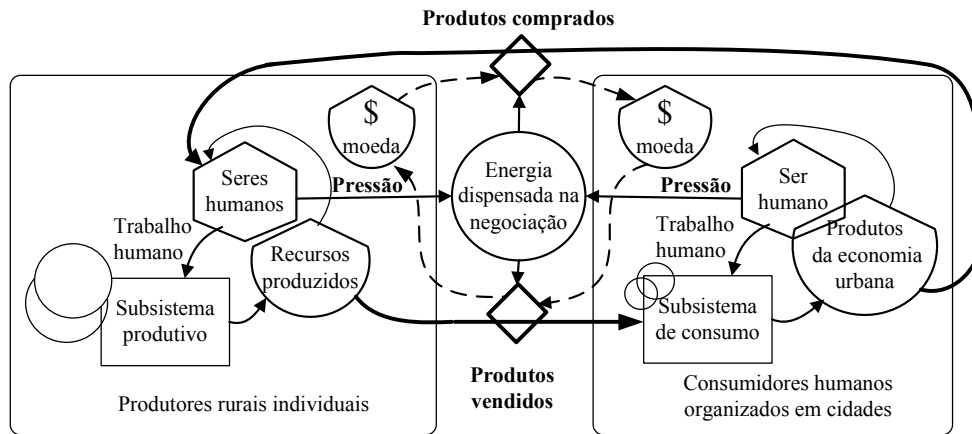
Produtos comprados

\$
moeda

Seres humanos

Pressão

Trabalho humano

Recursos produzidos

Subsistema produtivo

Produtores rurais individuais

Energia dispensada na negociação

Produtos vendidos

\$
moeda

Pressão

Ser humano

Trabalho humano

Produtos da economia urbana

Subsistema de consumo

Consumidores humanos organizados em cidades